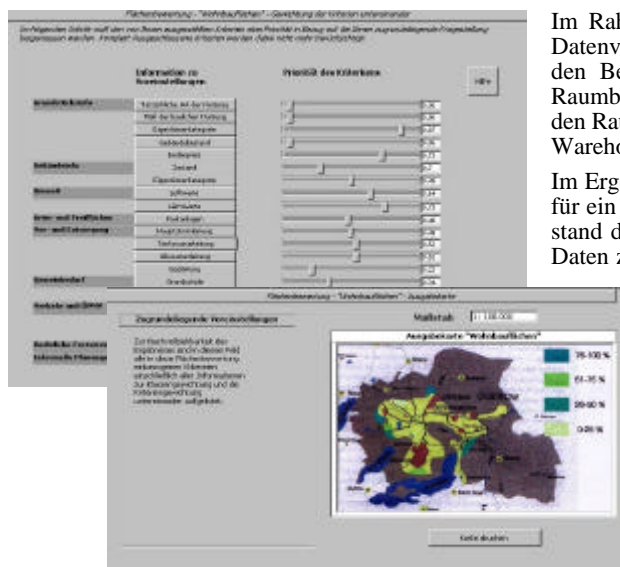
Flächenbewertung - "Wohnbauflächen" - Gewichtung der Kriterien untereinander

Im Rah
Datenv
den Be
Raumb
den Ra
Wareho

Im Erg
für ein
stand d
Daten z

Information zu Kriterienauswahl

Priorität des Kriteriums

Hilfe

Flächenbewertung - "Wohnbauflächen" - Ausgabekarte

Zugrundeliegende Voreinstellungen

Maßstab 1:100.000

Ausgabekarte "Wohnbauflächen"

75-100 %

51-75 %

26-50 %

0-25 %

Karte drucken